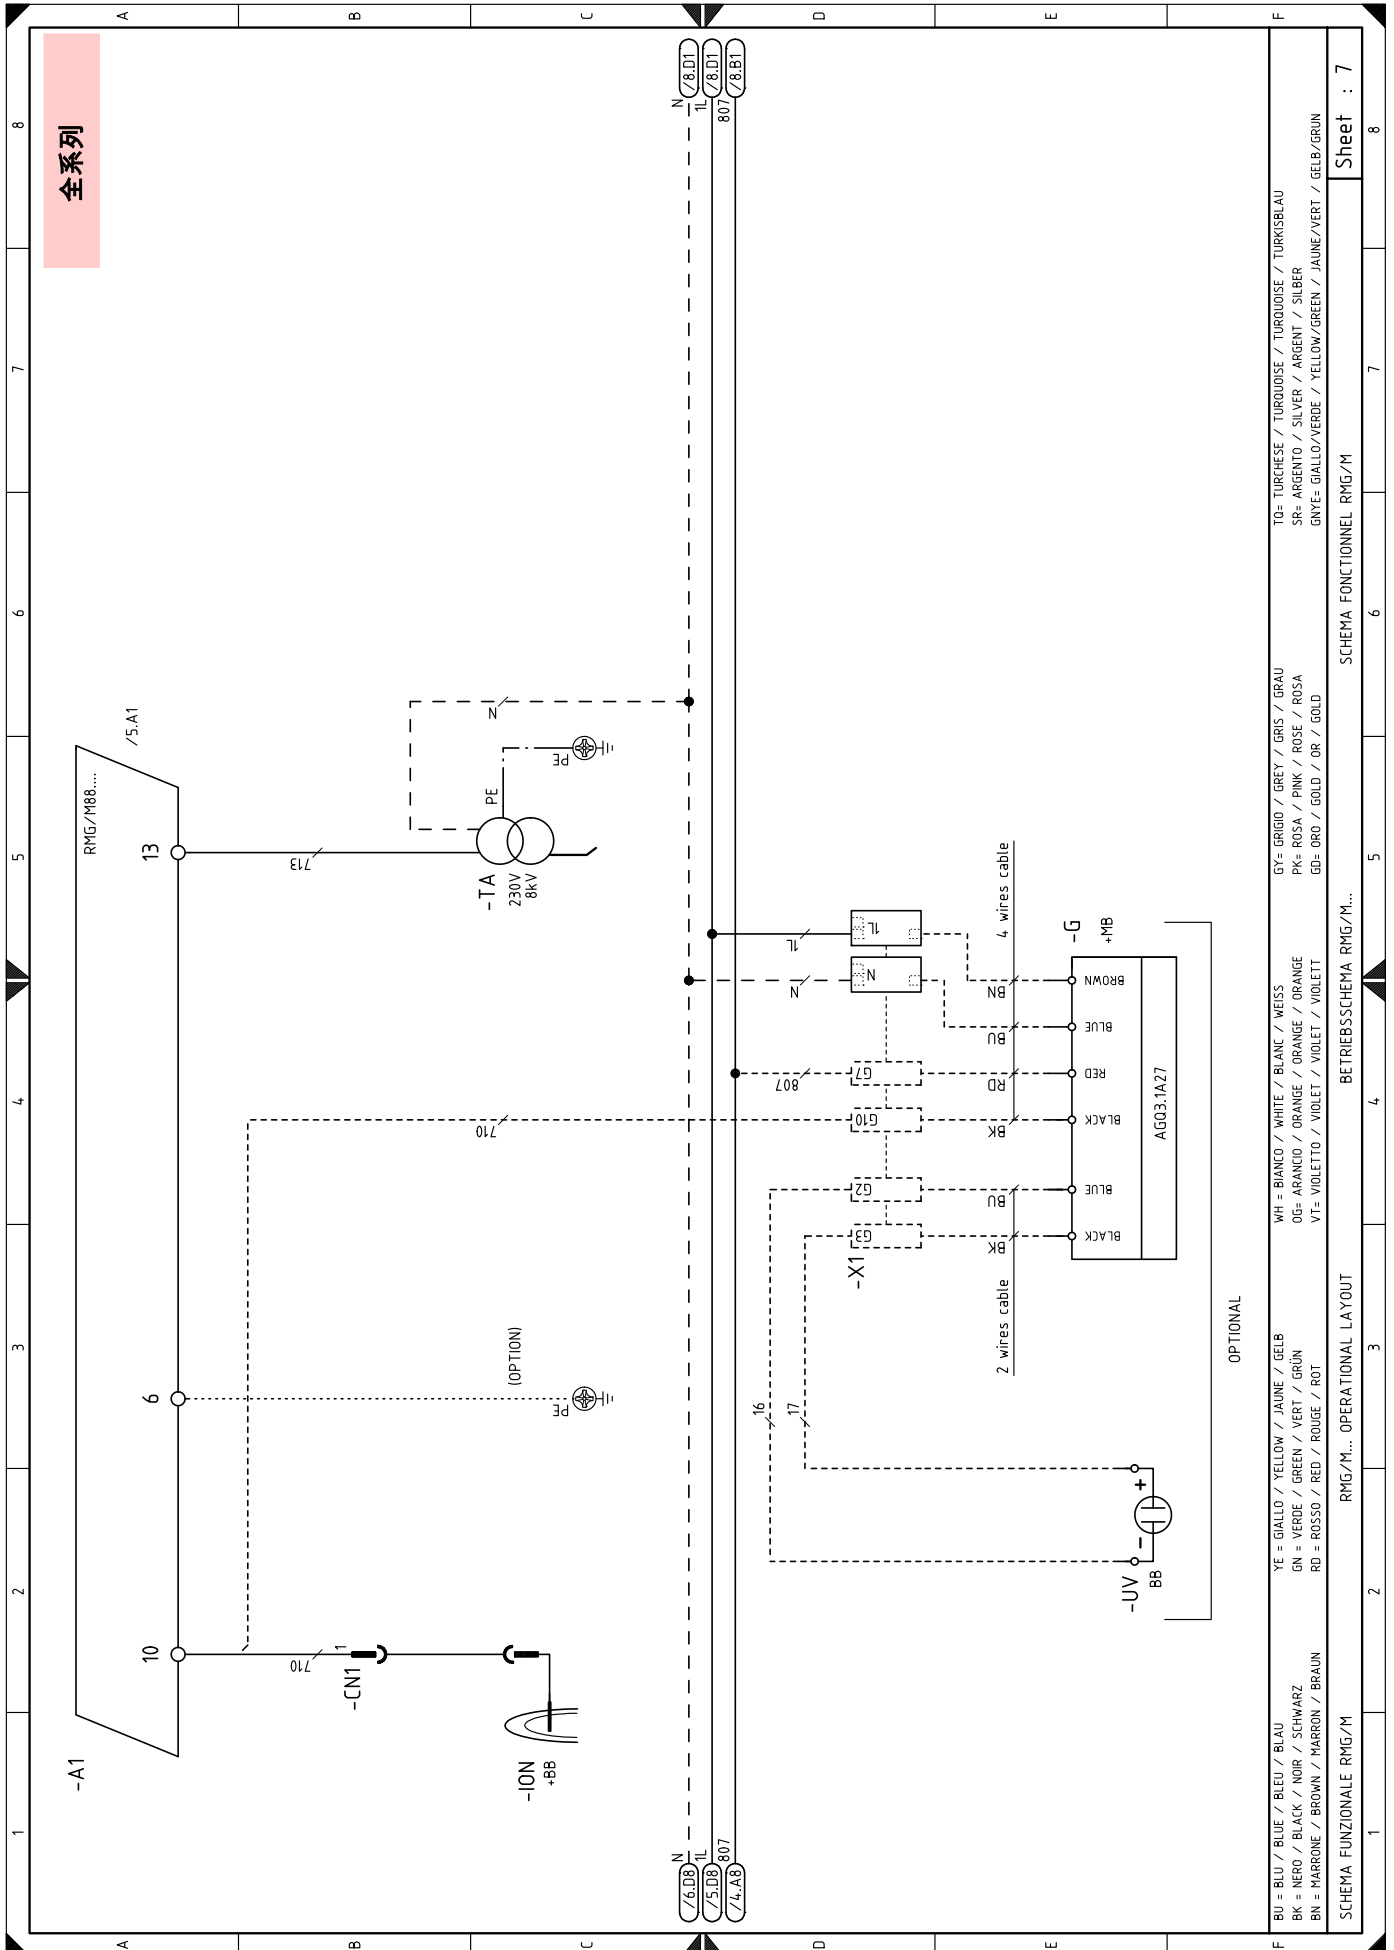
全系列

A B C D E F

8 7 6 5 4 3 2 1

N 1L 807
/8.D1 /8.D1 /8.B1

/5.A1
RMG/M88....
13
6
10
-A1

713
-TA
230V
8kV
PE
PE
N

(OPTION)
PE

710
1
-CN1
-ION
+BB

1L
N
807
710

1L
N
G7
G10
G2
G3
-X1

4 wires cable
BN
BU
RD
BK
BU
BK
2 wires cable

-G
+MB
BROWN
BLUE
RED
BLACK
BLUE
BLACK
AGQ3.1A27

OPTIONAL

16
17
-UV
BB

N 1L 807
/6.D8 /5.D8 /4.A8

BU = BLU / BLUE / BLEU / BLAU
BK = NERO / BLACK / NOIR / SCHWARZ
BN = MARRONE / BROWN / MARRON / BRAUN

YE = GIALLO / YELLOW / JAUNE / GELB
GN = VERDE / GREEN / VERT / GRÜN
RD = ROSSO / RED / ROUGE / ROT

WH = BIANCO / WHITE / BLANC / WEISS
OG= ARANCIO / ORANGE / ORANGE / ORANGE
VT= VIOLETTO / VIOLET / VIOLET / VIOLETT

GY= GRIGIO / GREY / GRIS / GRAU
PK= ROSA / PINK / ROSE / ROSA
GD= ORO / GOLD / OR / GOLD

TQ= TURCHESE / TURQUOISE / TURQUOISE / TURKISBLAU
SR= ARGENTO / SILVER / ARGENT / SILBER
GNYE= GIALLO/VERDE / YELLOW/GREEN / JAUNE/VERT / GELB/GRUN

SCHEMA FUNZIONALE RMG/M
RMG/M... OPERATIONAL LAYOUT
BETRIEBSSCHEMA RMG/M...
SCHEMA FONCTIONNEL RMG/M

Sheet : 7